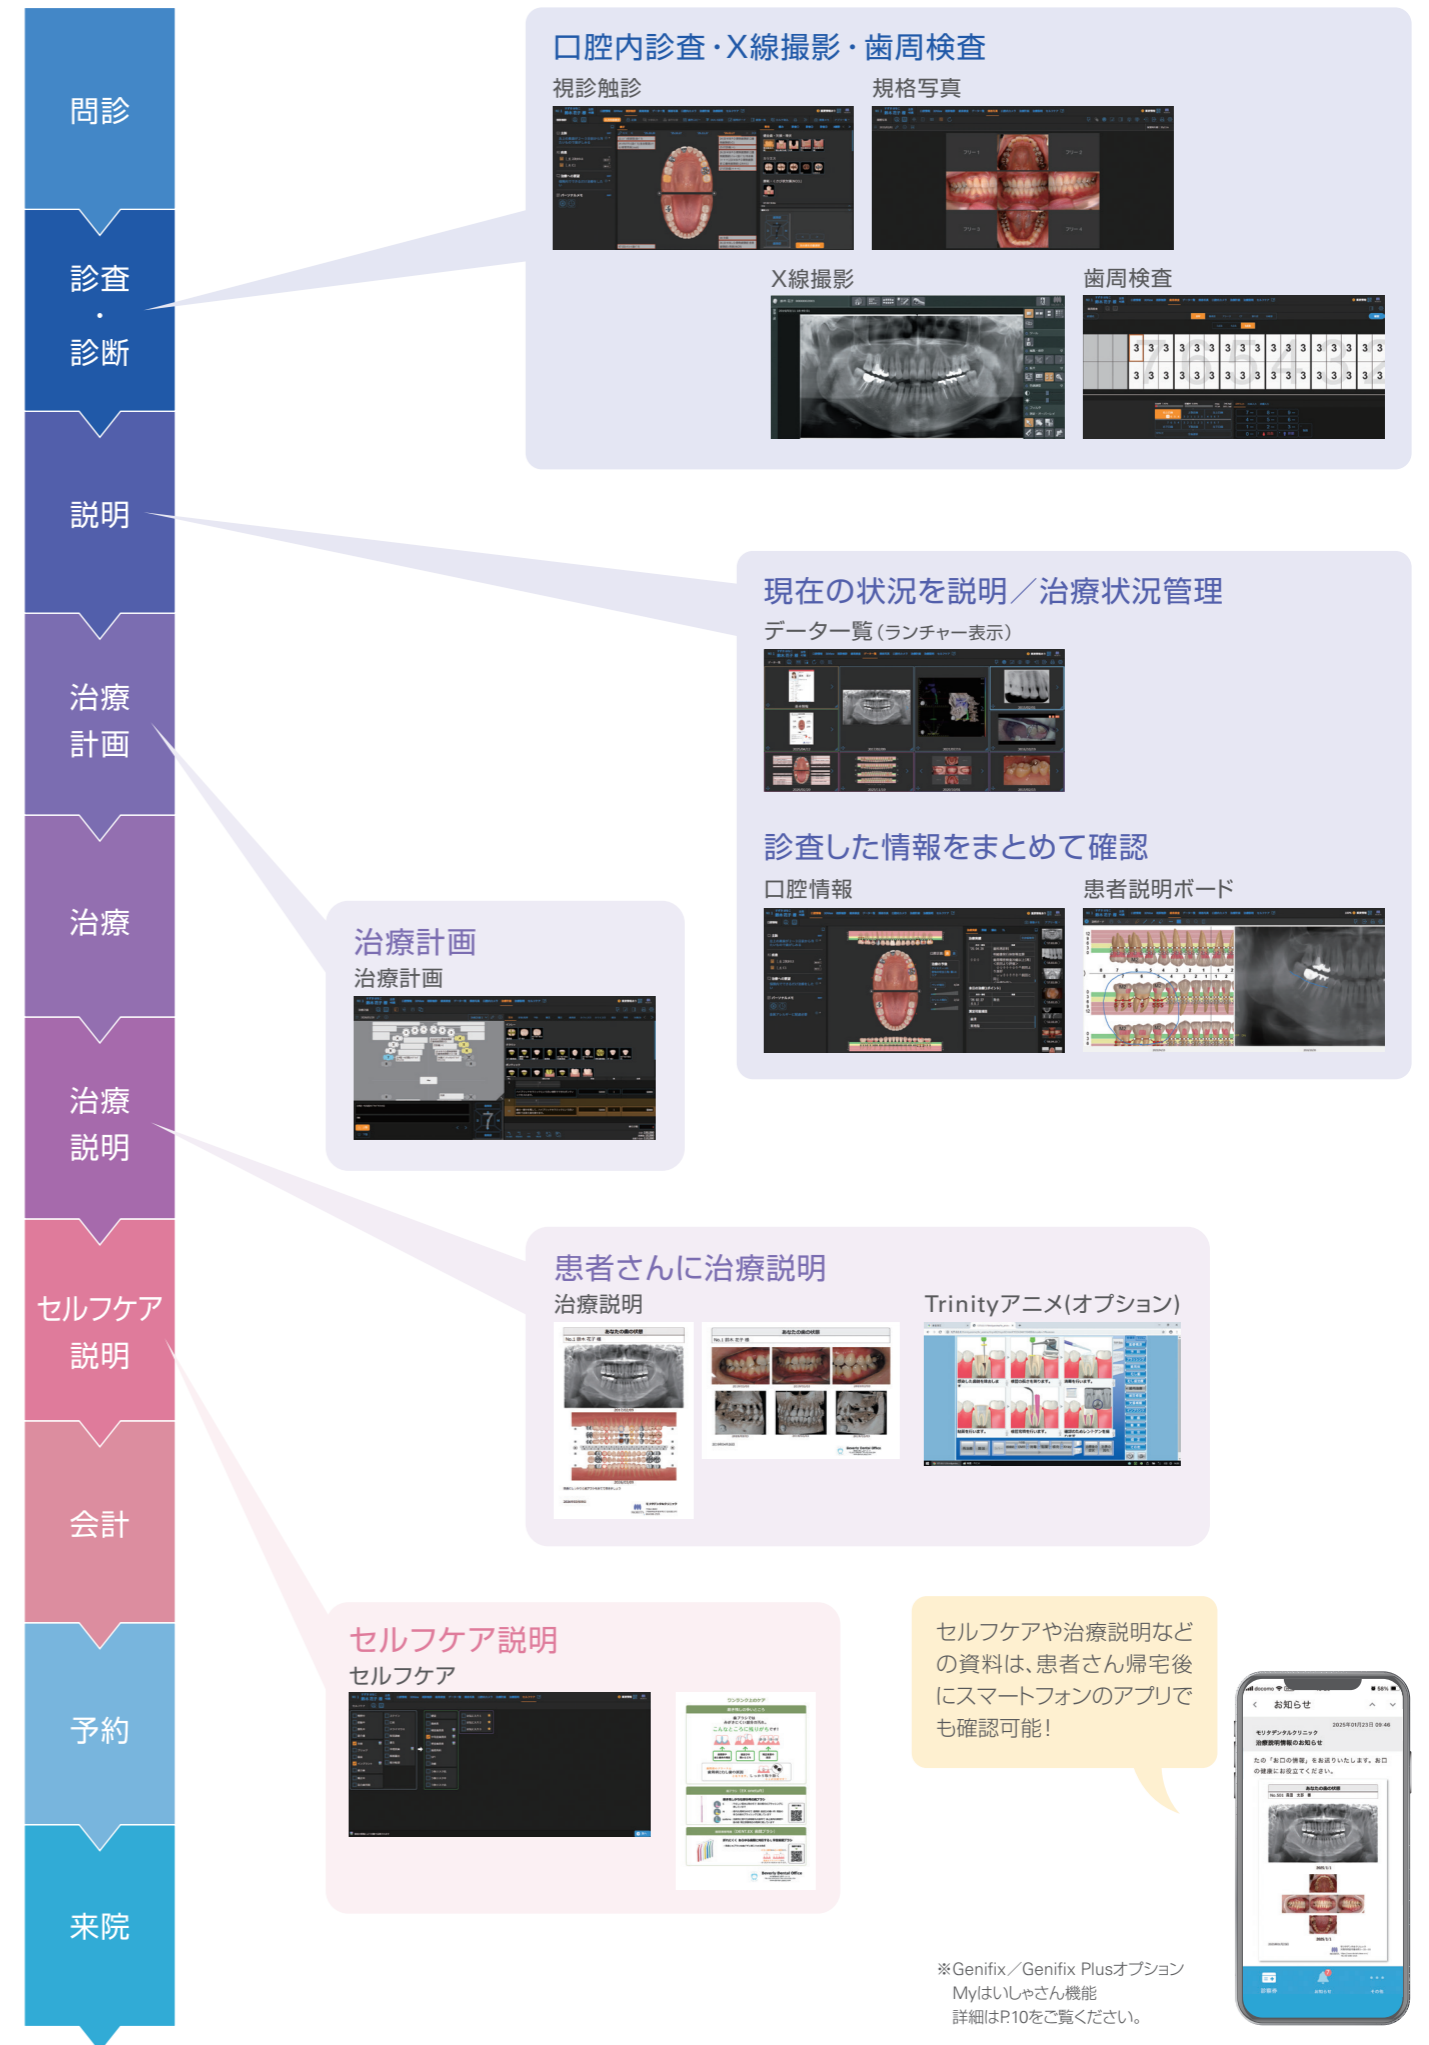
問診

診査
・
診断

説明

治療
計画

治療

治療
説明

セルフケア
説明

会計

予約

来院

口腔内診査・X線撮影・歯周検査

視診触診

規格写真

X線撮影

歯周検査

現在の状況を説明／治療状況管理

データ一覧（ランチャー表示）

診査した情報をまとめて確認

口腔情報

患者説明ボード

治療計画

治療計画

患者さんに治療説明

治療説明

Trinityアニメ（オプション）

セルフケア説明

セルフケア

セルフケアや治療説明などの資料は、患者さん帰宅後にスマートフォンのアプリでも確認可能！

お知らせ

※Genifix／Genifix Plusオプション
Myはいしゃさん機能
詳細はP.10をご覧ください。